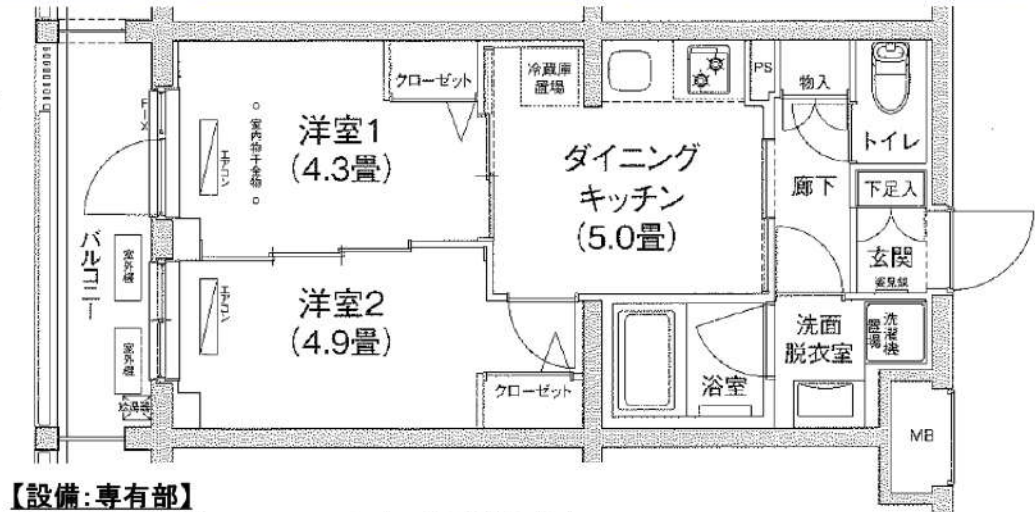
クローゼット

冷蔵庫置場

PS

物入

トイレ

FIX

室内物干金物

エアコン

洋室1
(4.3畳)

ダイニング
キッチン
(5.0畳)

廊下

下足入

玄関

バルコニー

室外機

室外機

給湯器

エアコン

洋室2
(4.9畳)

クローゼット

浴室

洗面
脱衣室

洗濯機置場

MB

【設備:専有部】